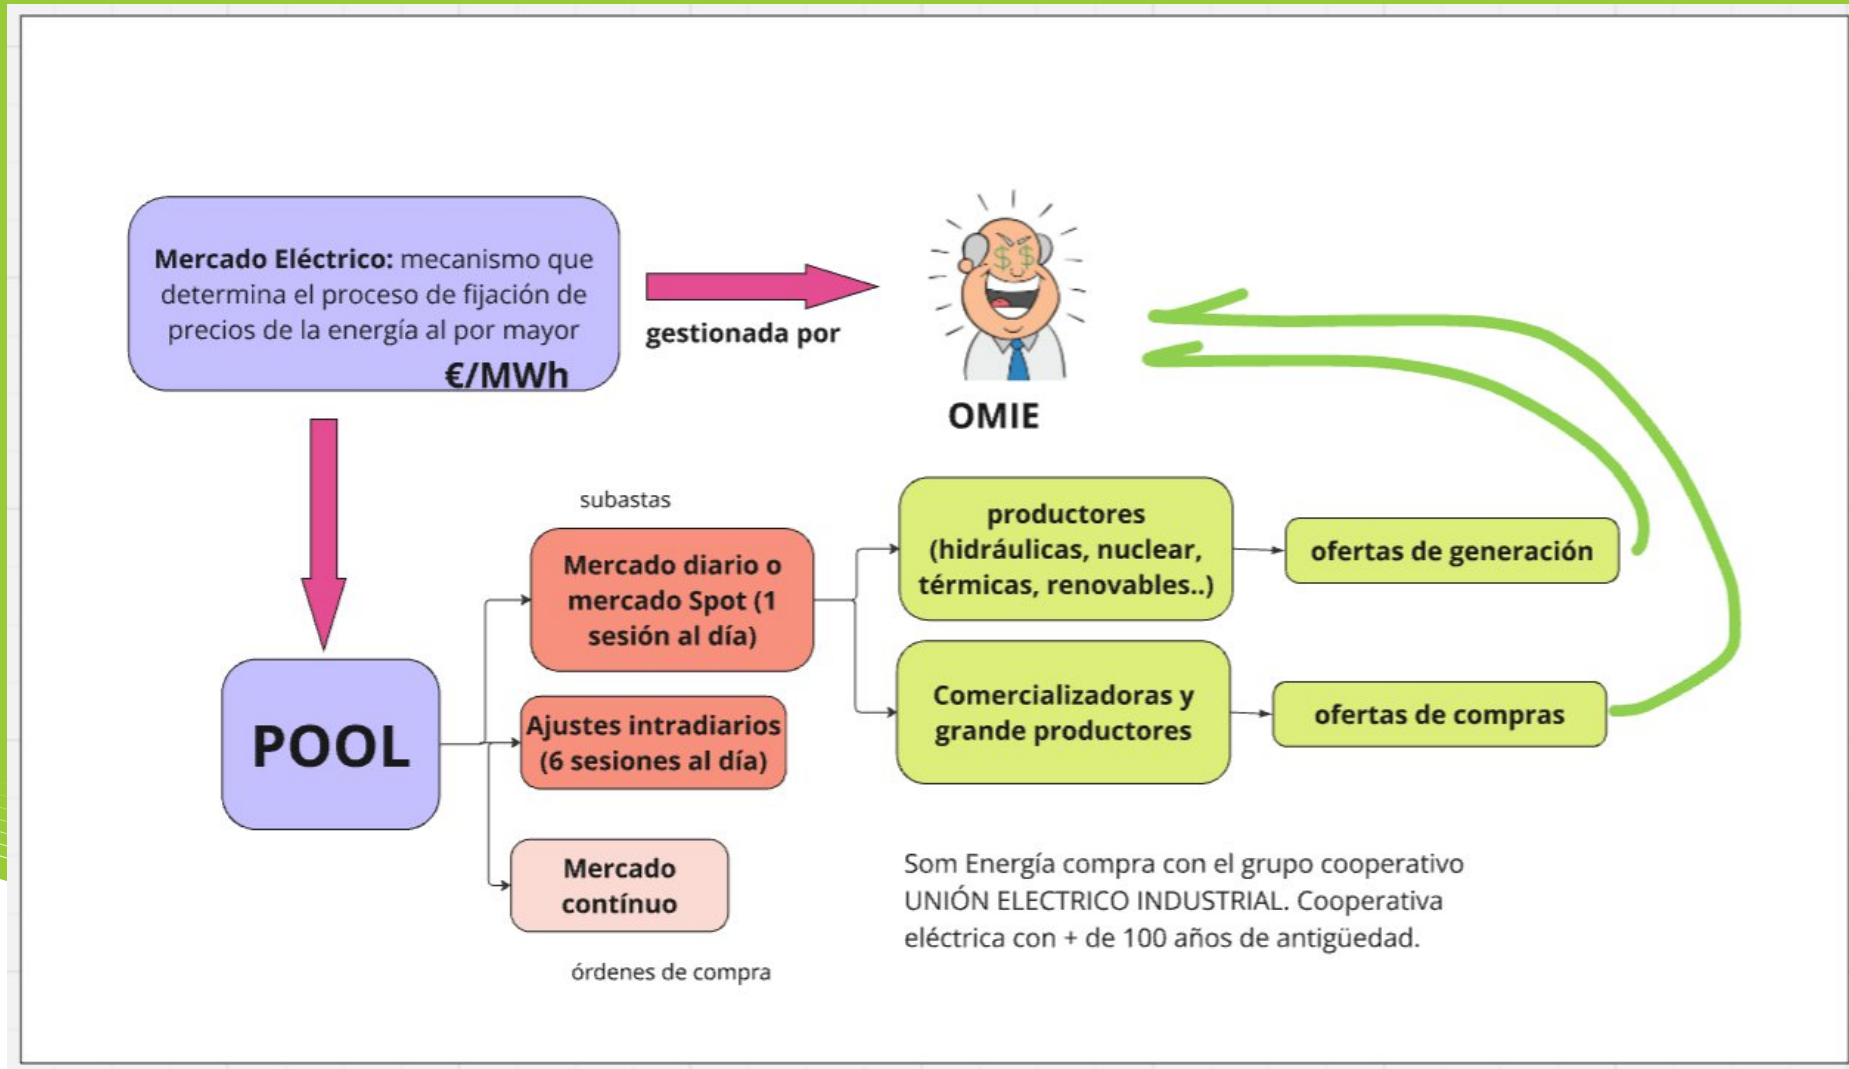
**Mercado Eléctrico:** mecanismo que determina el proceso de fijación de precios de la energía al por mayor
€/MWh

gestionada por

$$

OMIE

POOL

subastas

Mercado diario o mercado Spot (1 sesión al día)

Ajustes intradiarios (6 sesiones al día)

Mercado contínuo

órdenes de compra

productores (hidráulicas, nuclear, térmicas, renovables..)

Comercializadoras y grande productores

ofertas de generación

ofertas de compras

Som Energía compra con el grupo cooperativo UNIÓN ELECTRICO INDUSTRIAL. Cooperativa eléctrica con + de 100 años de antigüedad.